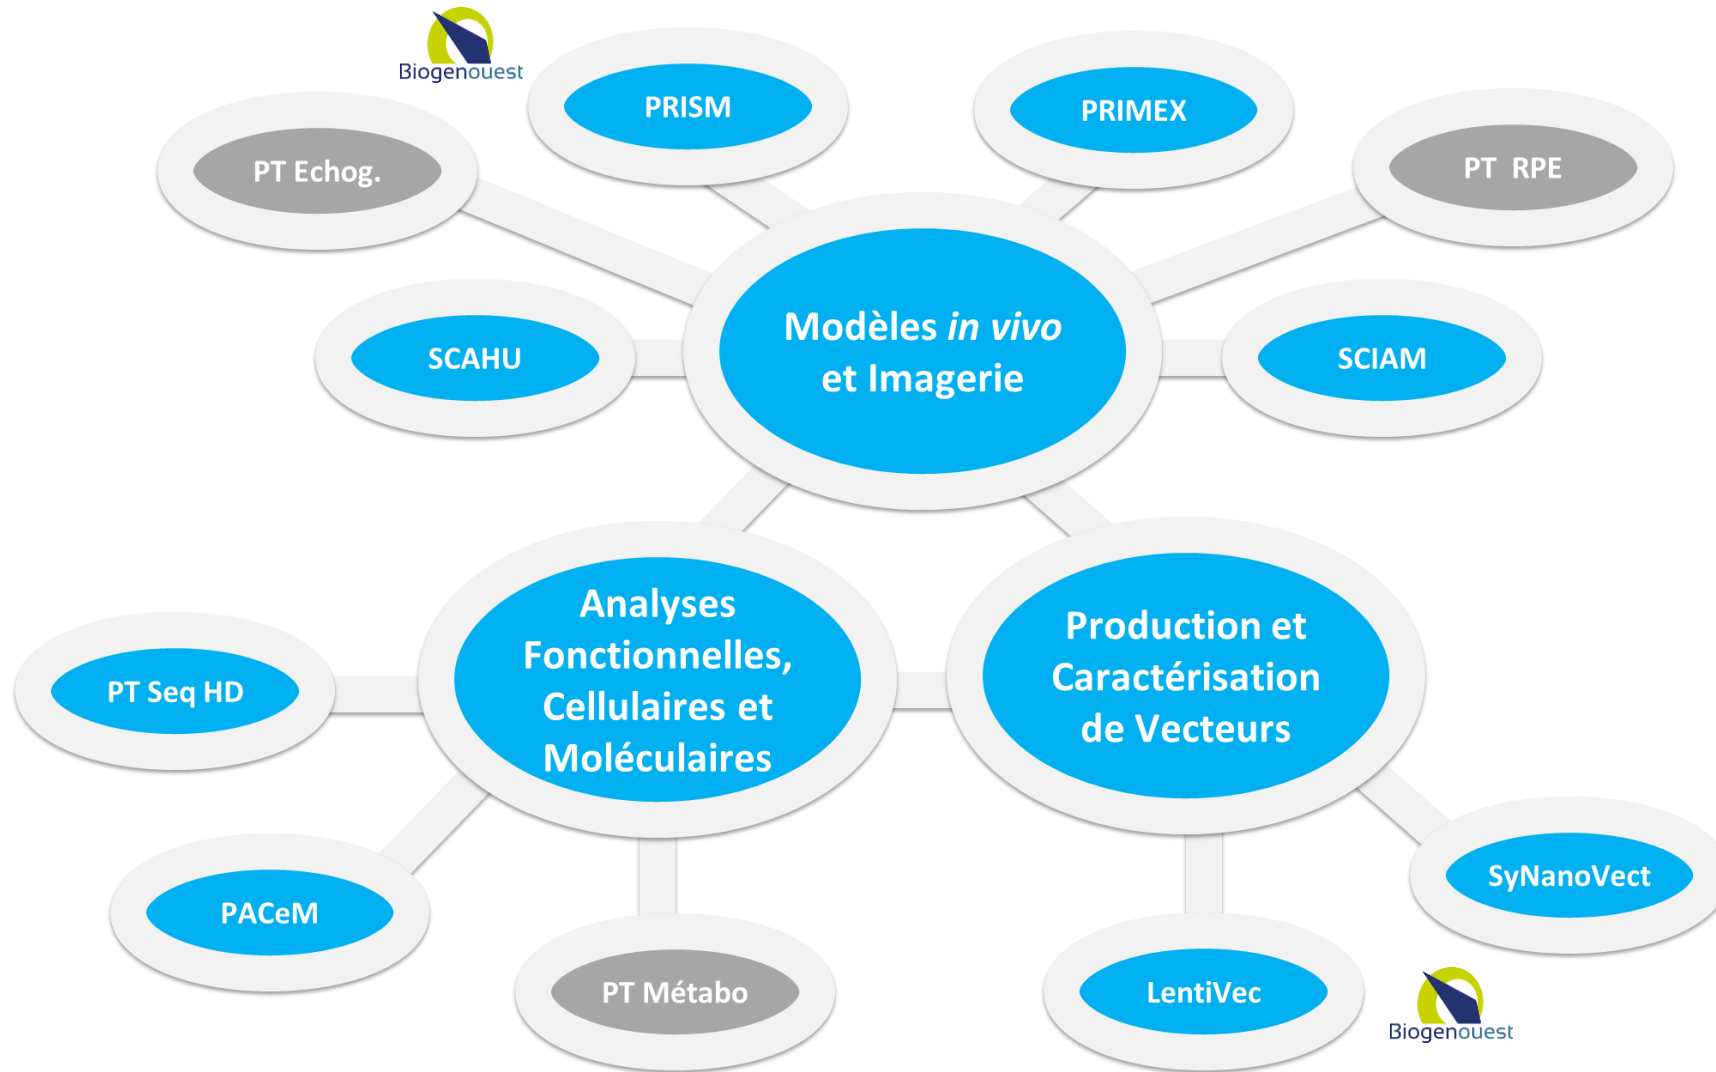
Biogenouest

PRISM

PRIMEX

PT Echog.

PT RPE

Modèles *in vivo* et Imagerie

SCAHU

SCIAM

Analyses Fonctionnelles, Cellulaires et Moléculaires

Production et Caractérisation de Vecteurs

PT Seq HD

PACeM

PT Métabo

LentiVec

SyNanoVect

Biogenouest